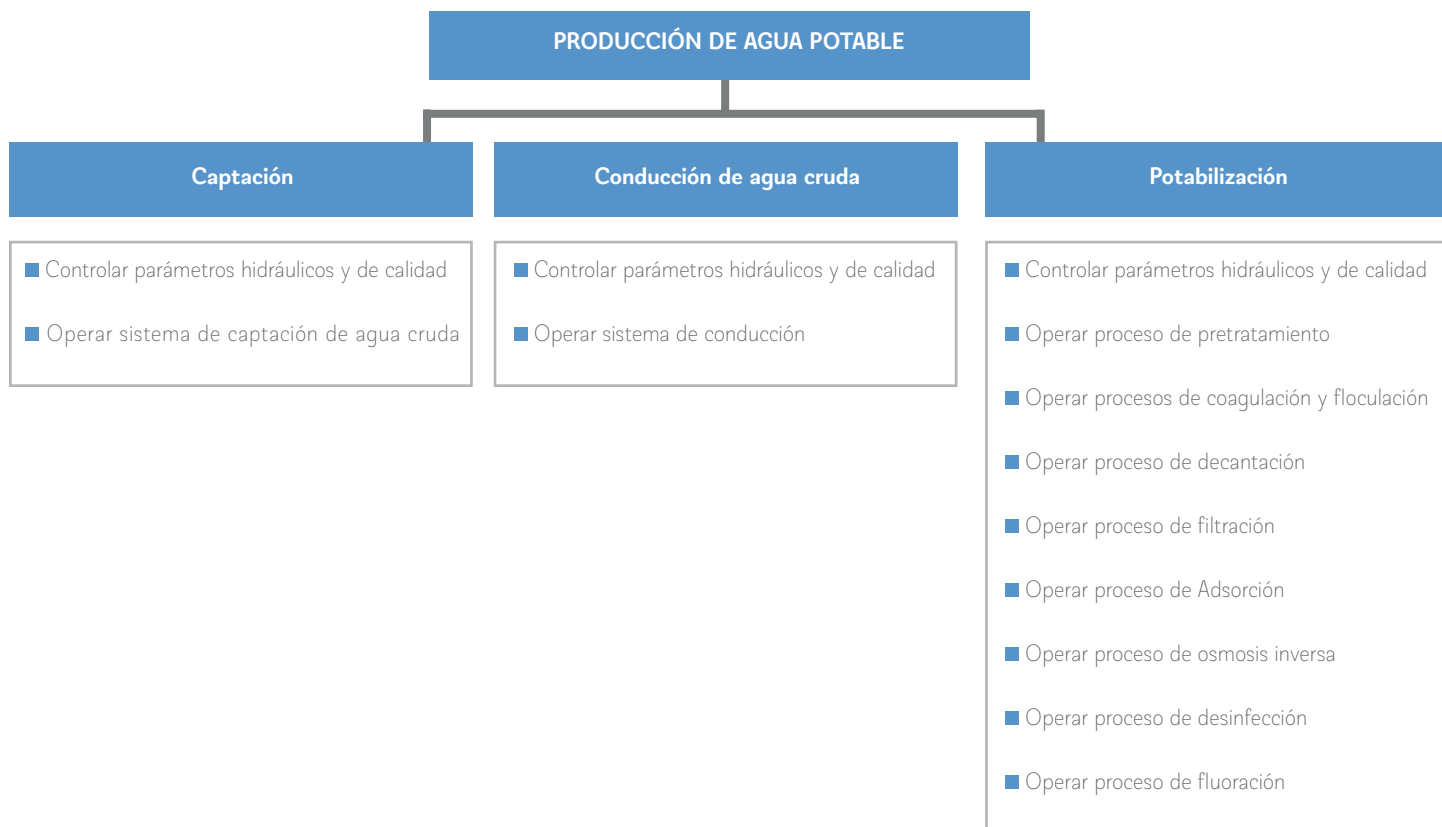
PRODUCCIÓN DE AGUA POTABLE

Captación

Controlar parámetros hidráulicos y de calidad

Operar sistema de captación de agua cruda

Conducción de agua cruda

Controlar parámetros hidráulicos y de calidad

Operar sistema de conducción

Potabilización

Controlar parámetros hidráulicos y de calidad

Operar proceso de pretratamiento

Operar procesos de coagulación y floculación

Operar proceso de decantación

Operar proceso de filtración

Operar proceso de Adsorción

Operar proceso de osmosis inversa

Operar proceso de desinfección

Operar proceso de fluoración